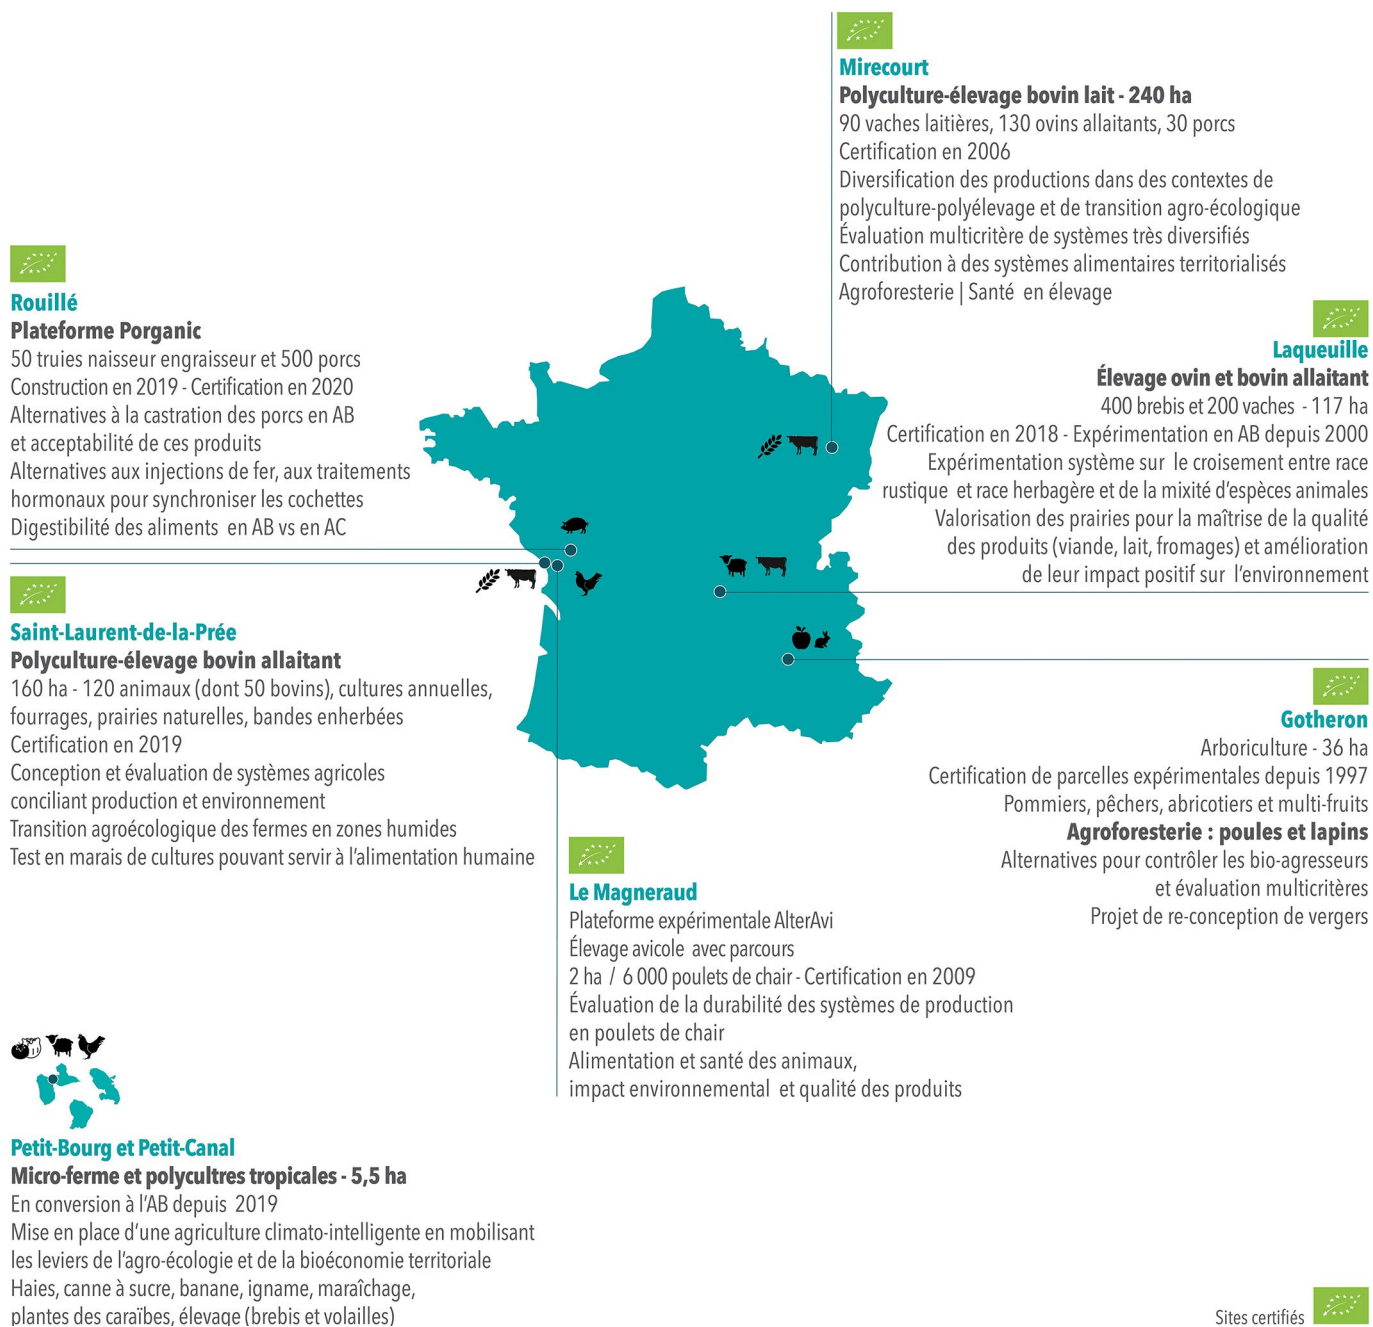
Mirecourt
Polyculture-élevage bovin lait - 240 ha
90 vaches laitières, 130 ovins allaitants, 30 porcs
Certification en 2006
Diversification des productions dans des contextes de polyculture-polyélevage et de transition agro-écologique
Évaluation multicritère de systèmes très diversifiés
Contribution à des systèmes alimentaires territorialisés
Agroforesterie | Santé en élevage

Rouillé
Plateforme Porganic
50 truies naisseur engraisseur et 500 porcs
Construction en 2019 - Certification en 2020
Alternatives à la castration des porcs en AB et acceptabilité de ces produits
Alternatives aux injections de fer, aux traitements hormonaux pour synchroniser les cochettes
Digestibilité des aliments en AB vs en AC

Laqueuille
Élevage ovin et bovin allaitant
400 brebis et 200 vaches - 117 ha
Certification en 2018 - Expérimentation en AB depuis 2000
Expérimentation système sur le croisement entre race rustique et race herbagère et de la mixité d'espèces animales
Valorisation des prairies pour la maîtrise de la qualité des produits (viande, lait, fromages) et amélioration de leur impact positif sur l'environnement

Saint-Laurent-de-la-Prée
Polyculture-élevage bovin allaitant
160 ha - 120 animaux (dont 50 bovins), cultures annuelles, fourrages, prairies naturelles, bandes enherbées
Certification en 2019
Conception et évaluation de systèmes agricoles conciliant production et environnement
Transition agroécologique des fermes en zones humides
Test en marais de cultures pouvant servir à l'alimentation humaine

Gotheron
Arboriculture - 36 ha
Certification de parcelles expérimentales depuis 1997
Pommiers, pêchers, abricotiers et multi-fruits
Agroforesterie : poules et lapins
Alternatives pour contrôler les bio-agresseurs et évaluation multicritères
Projet de re-conception de vergers

Le Magneraud
Plateforme expérimentale AlterAvi
Élevage avicole avec parcours
2 ha / 6 000 poulets de chair - Certification en 2009
Évaluation de la durabilité des systèmes de production en poulets de chair
Alimentation et santé des animaux, impact environnemental et qualité des produits

Petit-Bourg et Petit-Canal
Micro-ferme et polycultres tropicales - 5,5 ha
En conversion à l'AB depuis 2019
Mise en place d'une agriculture climato-intelligente en mobilisant les leviers de l'agro-écologie et de la bioéconomie territoriale
Haies, canne à sucre, banane, igname, maraîchage, plantes des caraïbes, élevage (brebis et volailles)

Sites certifiés